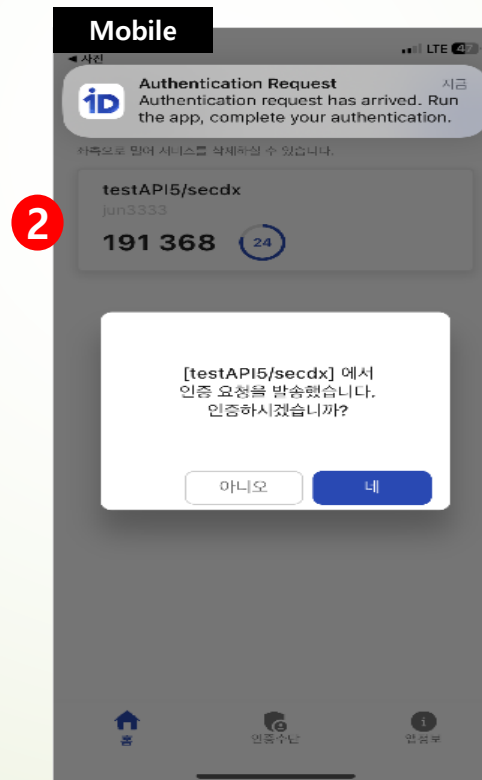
Mobile

◀ 사진

LTE 47

iD

Authentication Request

지금

Authentication request has arrived. Run the app, complete your authentication.

좌측으로 밀어 서비스를 삭제하실 수 있습니다.

2

testAPI5/secdx

jun3333

191 368

24

[testAPI5/secdx] 에서 인증 요청을 발송했습니다. 인증하시겠습니까?

아니오

네

홈

인증수단

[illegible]